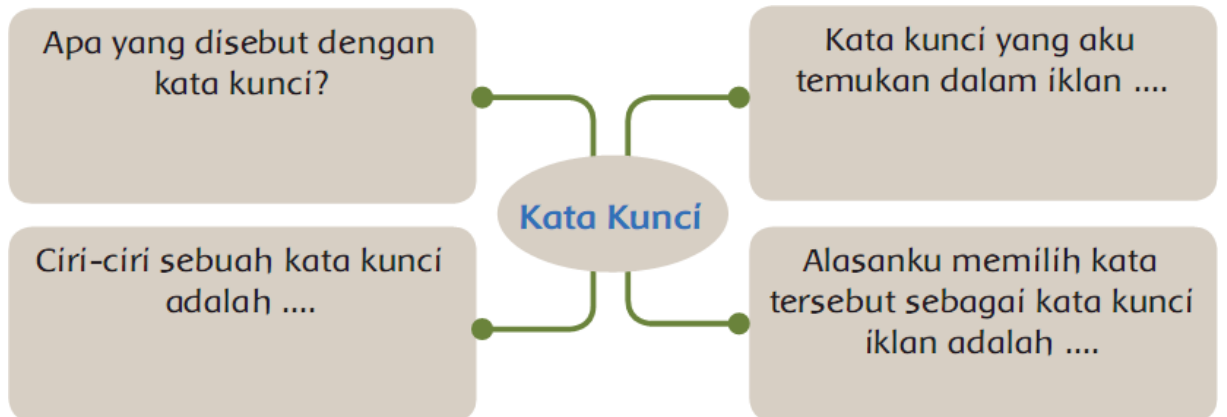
Apa yang disebut dengan kata kunci?

Kata kunci yang aku temukan dalam iklan ....

Kata Kunci

Ciri-ciri sebuah kata kunci adalah ....

Alasanku memilih kata tersebut sebagai kata kunci iklan adalah ....